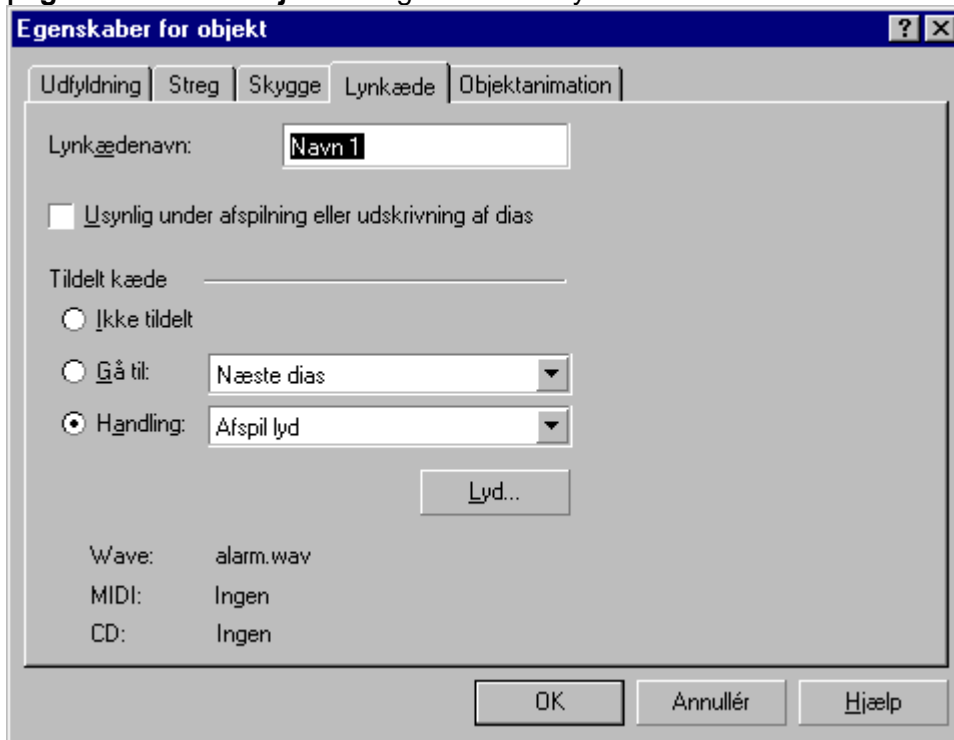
Egenskaber for objekt

? X

Udfyldning | Streg | Skygge | Lynkæde | Objektanimation

Lynkædenavn: Navn 1

Usynlig under afspilning eller udskrivning af dias

Tildelt kæde

Ikke tildelt

Gå til: Næste dias

Handling: Afspil lyd

Lyd...

Wave: alarm.wav

MIDI: Ingen

CD: Ingen

OK | Annullér | Hjælp